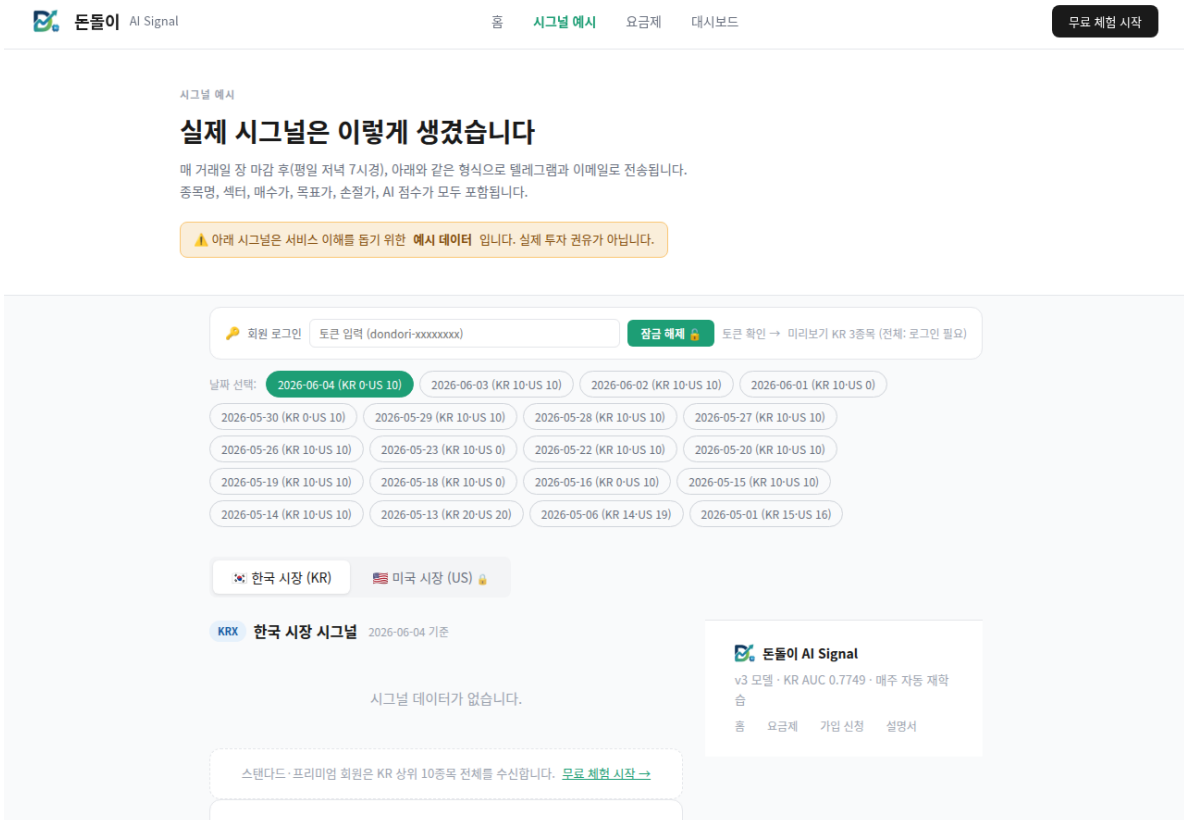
돈돌이 AI Signal

홈 시그널 예시 요금제 대시보드

무료 체험 시작

시그널 예시

실제 시그널은 이렇게 생겼습니다

매 거래일 장 마감 후(평일 저녁 7시경), 아래와 같은 형식으로 텔레그램과 이메일로 전송됩니다. 종목명, 섹터, 매수가, 목표가, 손절가, AI 점수가 모두 포함됩니다.

⚠️ 아래 시그널은 서비스 이해를 돕기 위한 **예시 데이터** 입니다. 실제 투자 권유가 아닙니다.

🔑 회원 로그인 토큰 입력 (dondori-xxxxxxxx) 잠금 해제 🔓 토큰 확인 → 미리보기 KR 3종목 (전체: 로그인 필요)

날짜 선택: 2026-06-04 (KR 0·US 10) 2026-06-03 (KR 10·US 10) 2026-06-02 (KR 10·US 10) 2026-06-01 (KR 10·US 0) 2026-05-30 (KR 0·US 10) 2026-05-29 (KR 10·US 10) 2026-05-28 (KR 10·US 10) 2026-05-27 (KR 10·US 10) 2026-05-26 (KR 10·US 10) 2026-05-23 (KR 10·US 0) 2026-05-22 (KR 10·US 10) 2026-05-20 (KR 10·US 10) 2026-05-19 (KR 10·US 10) 2026-05-18 (KR 10·US 0) 2026-05-16 (KR 0·US 10) 2026-05-15 (KR 10·US 10) 2026-05-14 (KR 10·US 10) 2026-05-13 (KR 20·US 20) 2026-05-06 (KR 14·US 19) 2026-05-01 (KR 15·US 16)

🇰🇷 한국 시장 (KR) 🇺🇸 미국 시장 (US) 🔒

KRX 한국 시장 시그널 2026-06-04 기준

시그널 데이터가 없습니다.

스탠다드·프리미엄 회원은 KR 상위 10종목 전체를 수신합니다. 무료 체험 시작 →

돈돌이 AI Signal

v3 모델 · KR AUC 0.7749 · 매주 자동 재학습

홈 요금제 가입 신청 설명서